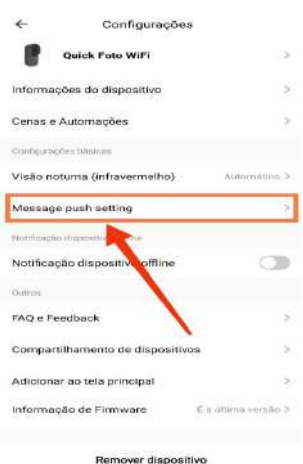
←
Configurações

Quick Foto WiFi

Informações do dispositivo >

Cenas e Automações >

Configurações básicas

Visão noturna (infravermelho) Automático >

Message push setting >

Notificação dispositivo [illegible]

Notificação dispositivo offline

Outros

FAQ e Feedback >

Compartilhamento de dispositivos >

Adicionar ao tela principal >

Informação de Firmware É a última versão >

Remover dispositivo